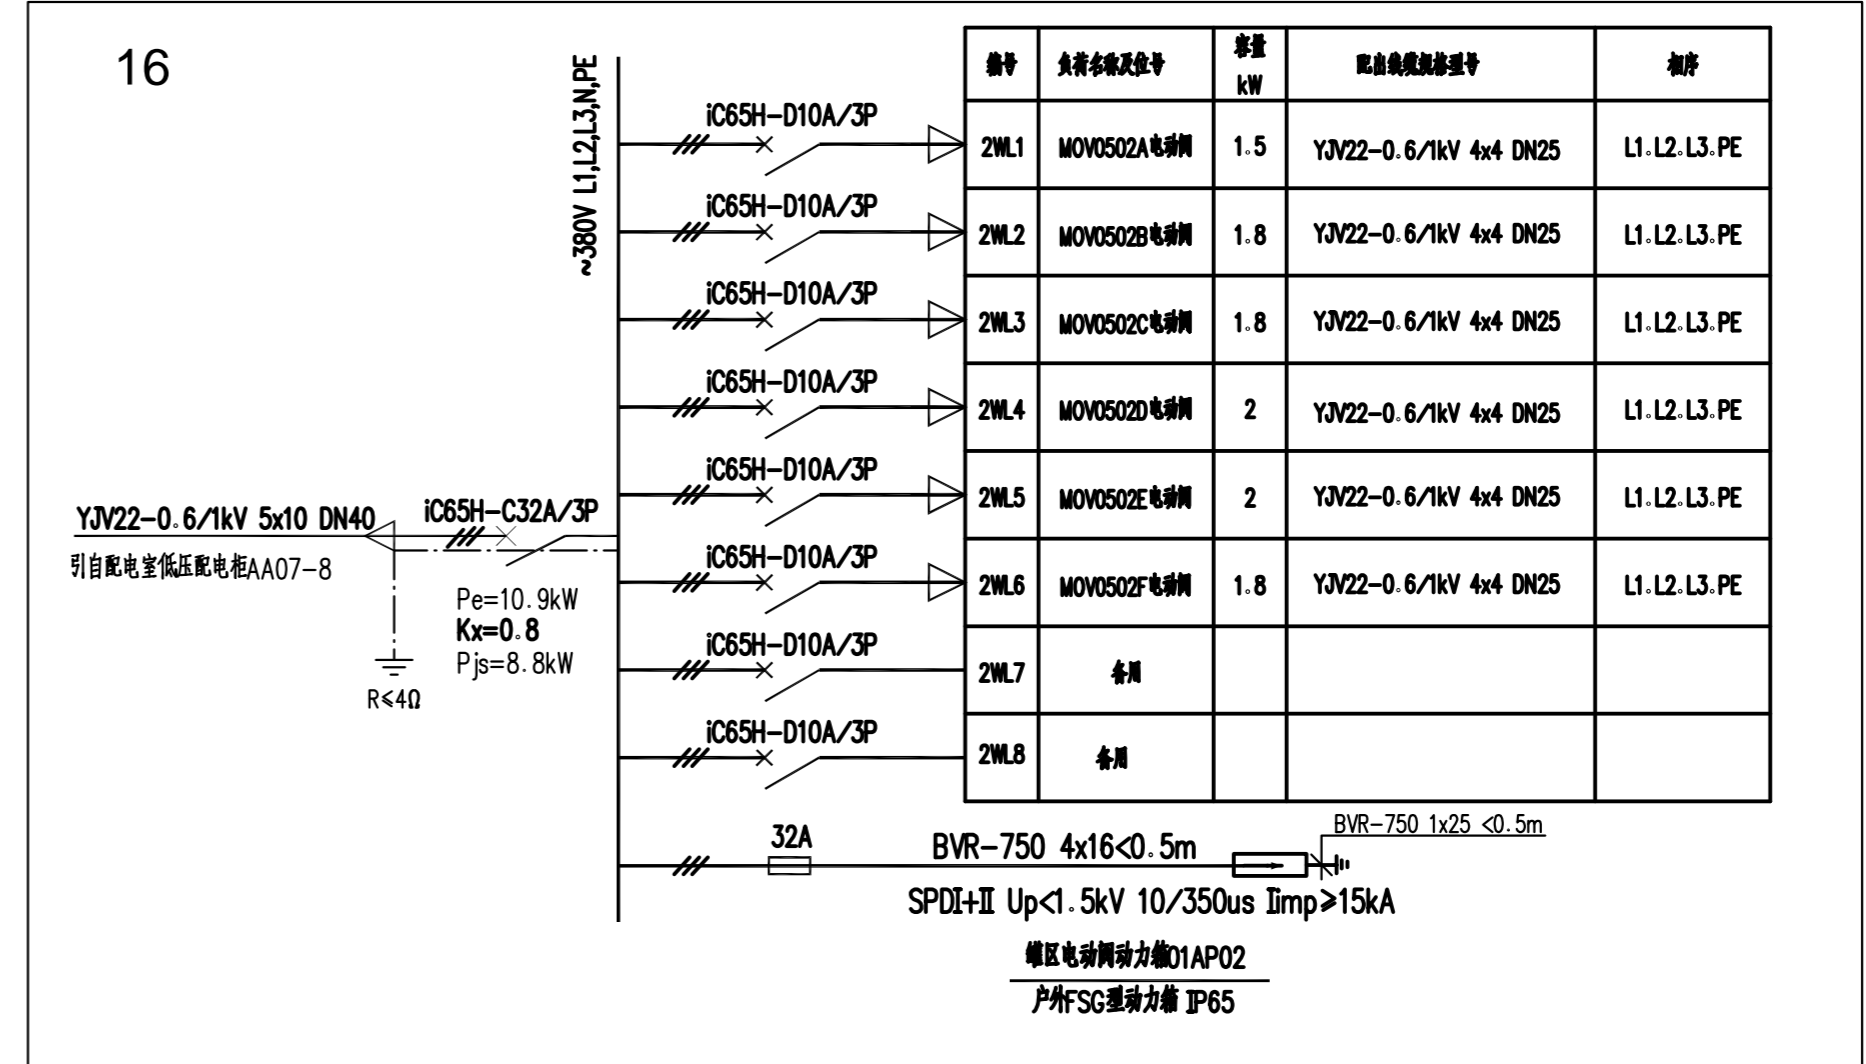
16

~380V L1,L2,L3,N,PE

| 编号 | 负荷名称及位号 | 容量 kW | 配出线缆规格型号 | 相序 |
|---|---|---|---|---|
| 2WL1 | MOV0502A电动阀 | 1.5 | YJV22-0.6/1kV 4x4 DN25 | L1.L2.L3.PE |
| 2WL2 | MOV0502B电动阀 | 1.8 | YJV22-0.6/1kV 4x4 DN25 | L1.L2.L3.PE |
| 2WL3 | MOV0502C电动阀 | 1.8 | YJV22-0.6/1kV 4x4 DN25 | L1.L2.L3.PE |
| 2WL4 | MOV0502D电动阀 | 2 | YJV22-0.6/1kV 4x4 DN25 | L1.L2.L3.PE |
| 2WL5 | MOV0502E电动阀 | 2 | YJV22-0.6/1kV 4x4 DN25 | L1.L2.L3.PE |
| 2WL6 | MOV0502F电动阀 | 1.8 | YJV22-0.6/1kV 4x4 DN25 | L1.L2.L3.PE |
| 2WL7 | 备用 | | | |
| 2WL8 | 备用 | | | |

iC65H-D10A/3P
iC65H-D10A/3P
iC65H-D10A/3P
iC65H-D10A/3P
iC65H-D10A/3P
iC65H-D10A/3P
iC65H-D10A/3P
iC65H-D10A/3P

YJV22-0.6/1kV 5x10 DN40
引自配电室低压配电柜AA07-8
iC65H-C32A/3P
Pe=10.9kW
Kx=0.8
Pjs=8.8kW
R≤4Ω

32A
BVR-750 4x16<0.5m
BVR-750 1x25 <0.5m
SPDI+II Up<1.5kV 10/350us Iimp≥15kA

罐区电动阀动力箱01AP02
户外FSG型动力箱 IP65